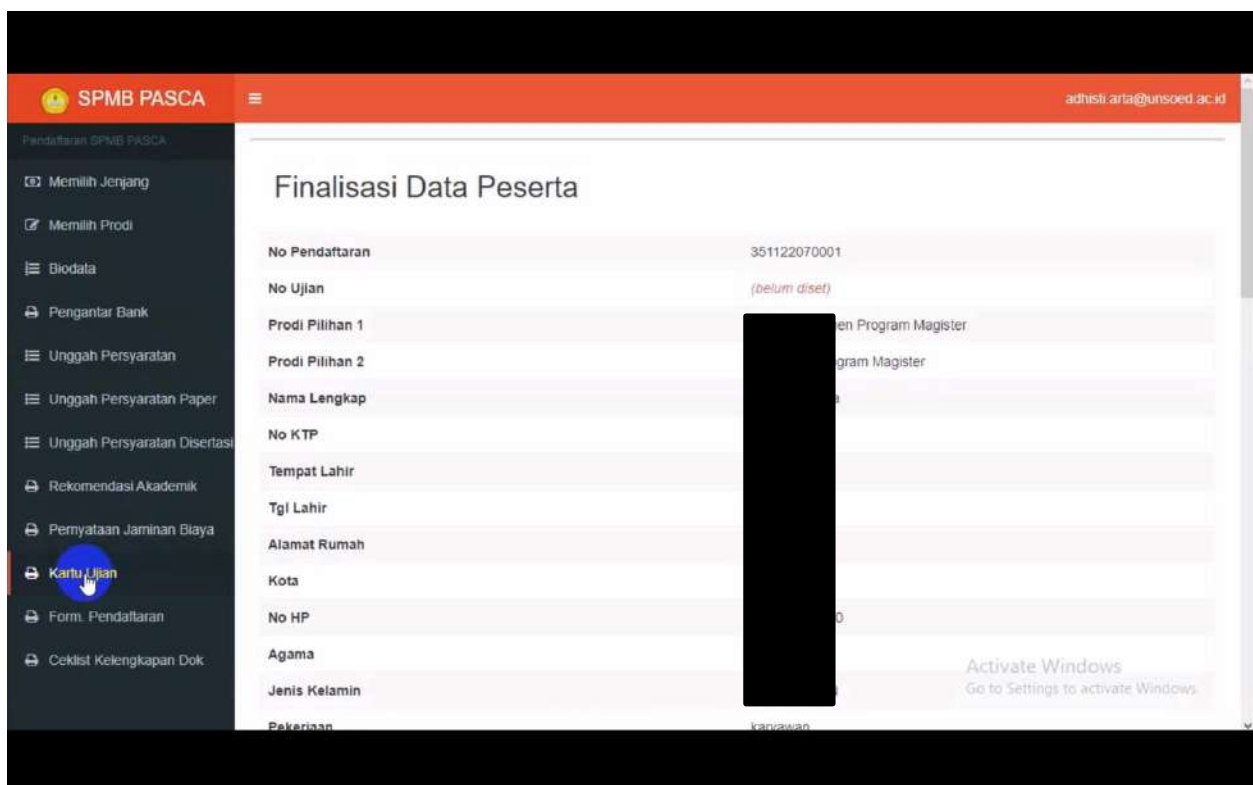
SPMB PASCA

adhisti.arta@unsoed.ac.id

Pendaftaran SPMB PASCA

Memilih Jenjang

Memilih Prodi

Biodata

Pengantar Bank

Unggah Persyaratan

Unggah Persyaratan Paper

Unggah Persyaratan Disertasi

Rekomendasi Akademik

Pernyataan Jaminan Biaya

Kartu Ujian

Form. Pendaftaran

Ceklist Kelengkapan Dok

Finalisasi Data Peserta

| | |
|---|---|
| No Pendaftaran | 351122070001 |
| No Ujian | (belum diset) |
| Prodi Pilihan 1 | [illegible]en Program Magister |
| Prodi Pilihan 2 | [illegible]gram Magister |
| Nama Lengkap | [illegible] |
| No KTP | |
| Tempat Lahir | |
| Tgl Lahir | |
| Alamat Rumah | |
| Kota | |
| No HP | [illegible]0 |
| Agama | |
| Jenis Kelamin | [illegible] |
| Pekerjaan | karyawan |

Activate Windows
Go to Settings to activate Windows.